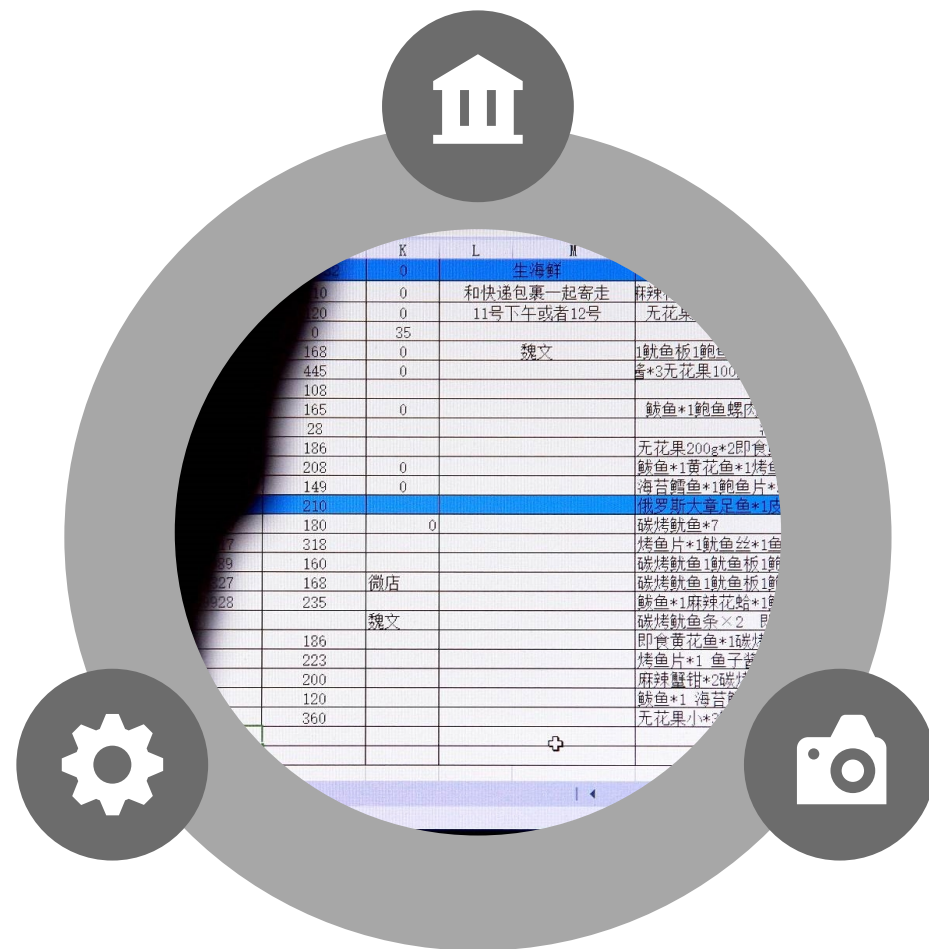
| | K | L | M |
|---|---|---|---|
| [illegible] | 0 | 生海鲜 | |
| 210 | 0 | 和快递包裹一起寄走 | 麻辣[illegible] |
| 120 | 0 | 11号下午或者12号 | 无花果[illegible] |
| 0 | 35 | | |
| 168 | 0 | 魏文 | 1鱿鱼板1鲍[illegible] |
| 445 | 0 | | 酱*3无花果100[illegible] |
| 108 | | | |
| 165 | 0 | | 鱿鱼*1鲍鱼螺肉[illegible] |
| 28 | | | |
| 186 | | | 无花果200g*2即食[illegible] |
| 208 | 0 | | 鱿鱼*1黄花鱼*1烤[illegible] |
| 149 | 0 | | 海苔鳕鱼*1鲍鱼片*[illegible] |
| 210 | | | 俄罗斯大章足鱼*1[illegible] |
| 180 | 0 | | 碳烤鱿鱼*7 |
| 318 | | | 烤鱼片*1鱿鱼丝*1鱼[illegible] |
| 160 | | | 碳烤鱿鱼1鱿鱼板1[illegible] |
| 168 | 微店 | | 碳烤鱿鱼1鱿鱼板1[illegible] |
| 235 | | | 鱿鱼*1麻辣花蛤*1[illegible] |
| | 魏文 | | 碳烤鱿鱼条×2 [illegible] |
| 186 | | | 即食黄花鱼*1碳烤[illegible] |
| 223 | | | 烤鱼片*1 鱼子酱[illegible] |
| 200 | | | 麻辣蟹钳*2碳烤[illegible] |
| 120 | | | 鱿鱼*1 海苔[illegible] |
| 360 | | | 无花果小*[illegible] |